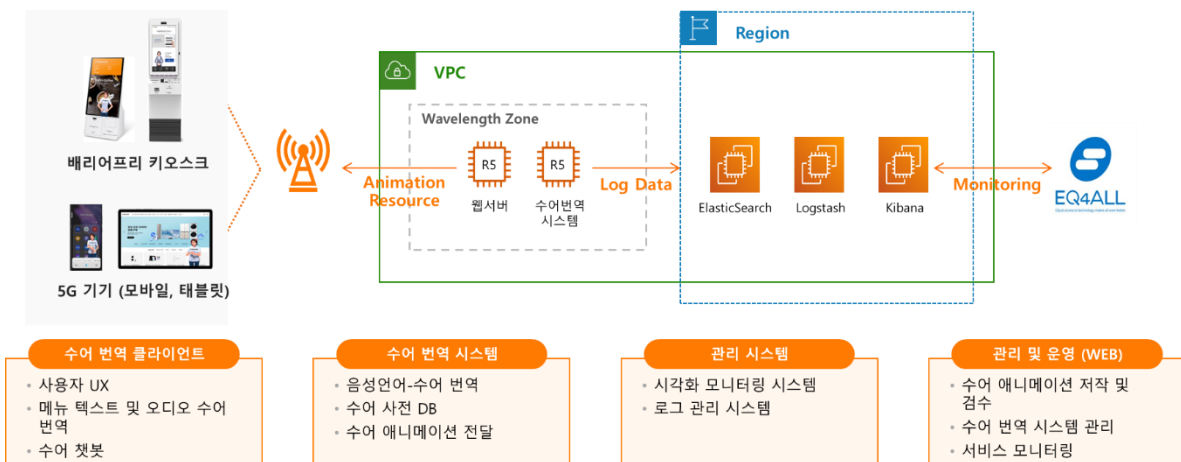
배리어프리 키오스크

5G 기기 (모바일, 태블릿)

Region

VPC

Wavelength Zone

R5
웹서버

R5
수어번역 시스템

Animation Resource

Log Data

ElasticSearch

Logstash

Kibana

Monitoring

EQ4ALL

수어 번역 클라이언트
· 사용자 UX
· 메뉴 텍스트 및 오디오 수어 번역
· 수어 챗봇

수어 번역 시스템
· 음성언어-수어 번역
· 수어 사전 DB
· 수어 애니메이션 전달

관리 시스템
· 시각화 모니터링 시스템
· 로그 관리 시스템

관리 및 운영 (WEB)
· 수어 애니메이션 저작 및 검수
· 수어 번역 시스템 관리
· 서비스 모니터링